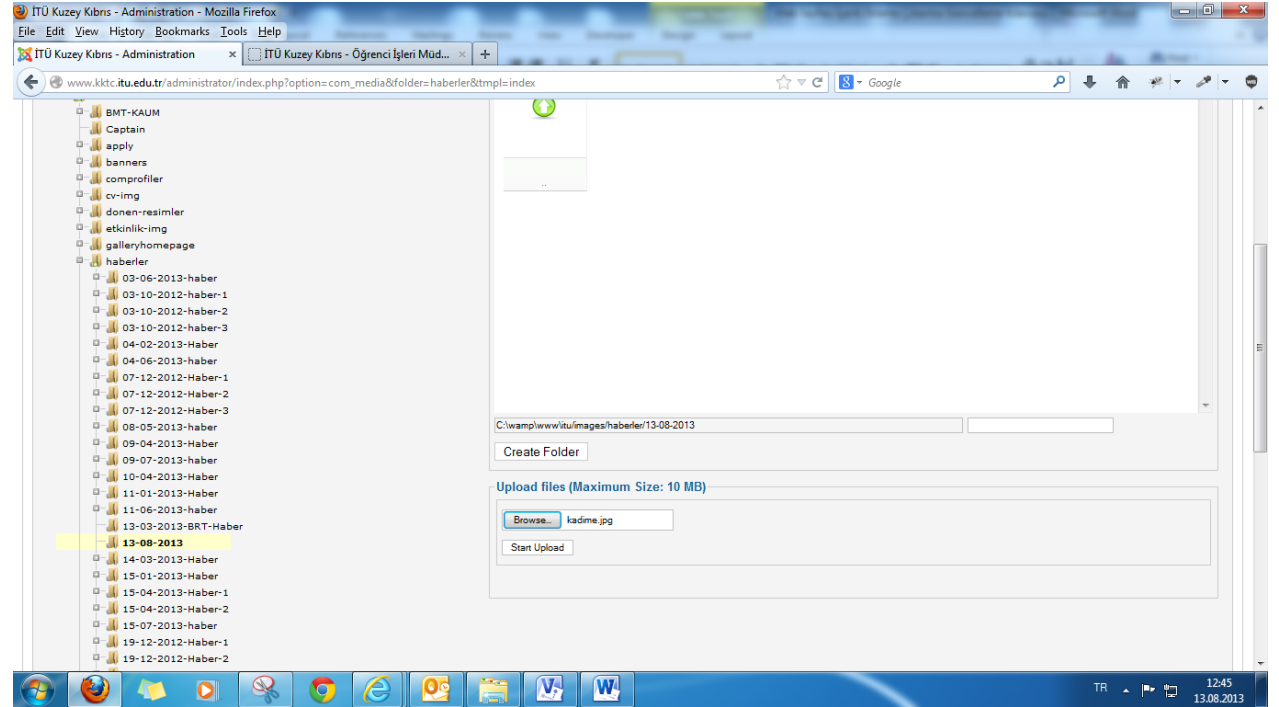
İTÜ Kuzey Kıbrıs - Administration - Mozilla Firefox

File Edit View History Bookmarks Tools Help

İTÜ Kuzey Kıbrıs - Administration ×
İTÜ Kuzey Kıbrıs - Öğrenci İşleri Müd... ×
+

www.kktc.itu.edu.tr/administrator/index.php?option=com_media&folder=haberler&tmpl=index

Google

BMT-KAUM
Captain
apply
banners
comprofiler
cv-img
donen-resimler
etkinlik-img
galleryhomepage
haberler
03-06-2013-haber
03-10-2012-haber-1
03-10-2012-haber-2
03-10-2012-haber-3
04-02-2013-Haber
04-06-2013-haber
07-12-2012-Haber-1
07-12-2012-Haber-2
07-12-2012-Haber-3
08-05-2013-haber
09-04-2013-Haber
09-07-2013-haber
10-04-2013-Haber
11-01-2013-Haber
11-06-2013-haber
13-03-2013-BRT-Haber
13-08-2013
14-03-2013-Haber
15-01-2013-Haber
15-04-2013-Haber-1
15-04-2013-Haber-2
15-07-2013-haber
19-12-2012-Haber-1
19-12-2012-Haber-2

..

C:\wamp\www\itu/images/haberler/13-08-2013

Create Folder

Upload files (Maximum Size: 10 MB)

Browse... kadime.jpg

Start Upload

TR

12:45
13.08.2013